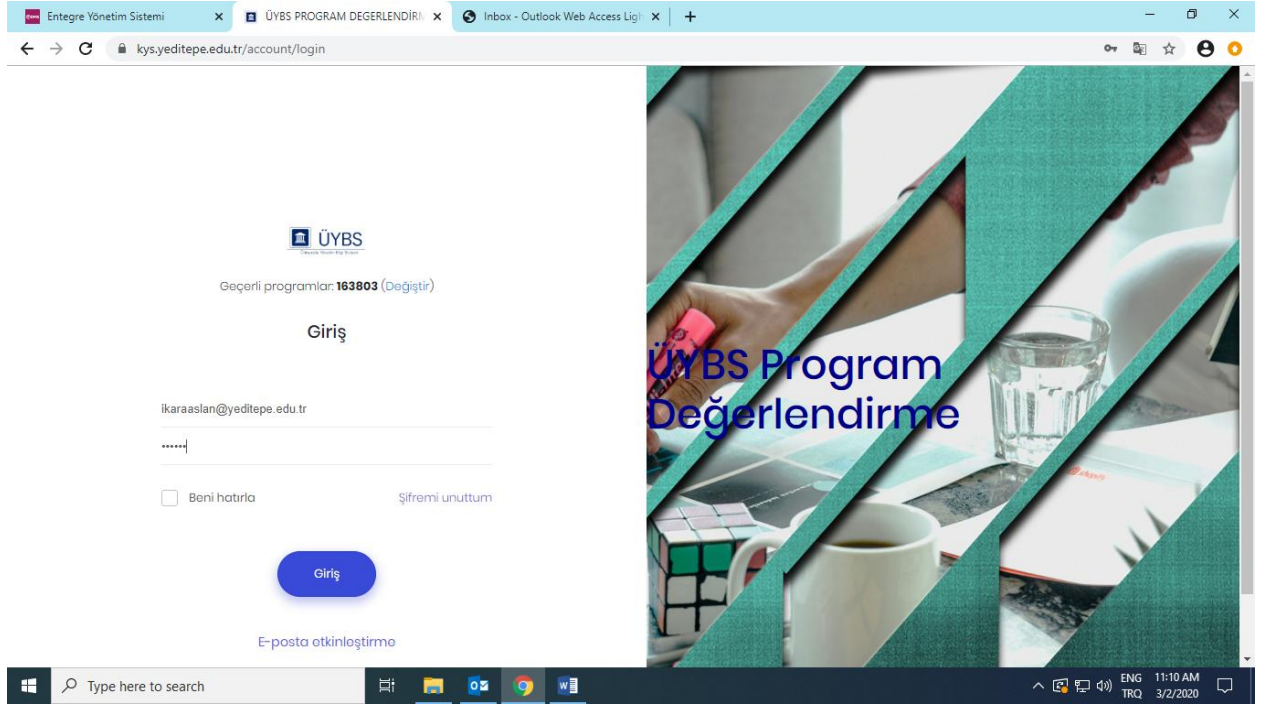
Entegre Yönetim Sistemi
ÜYBS PROGRAM DEGERLENDİRM
Inbox - Outlook Web Access Ligh
kys.yeditepe.edu.tr/account/login

ÜYBS

Geçerli programlar: 163803 (Değiştir)

Giriş

ikaraaslan@yeditepe.edu.tr
••••••

Beni hatırla
Şifremi unuttum

Giriş

E-posta etkinleştirme

ÜYBS Program Değerlendirme

Type here to search
ENG TRQ
11:10 AM 3/2/2020